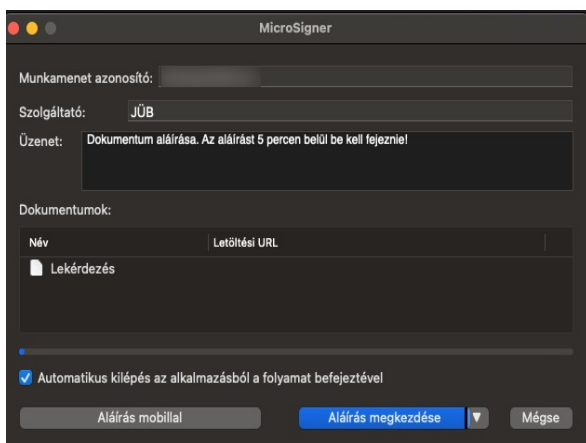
MicroSigner

Munkamenet azonosító: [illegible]

Szolgáltató: JÜB

Üzenet: Dokumentum aláírása. Az aláírást 5 percen belül be kell fejeznie!

Dokumentumok:

| Név | Letöltési URL |
|---|---|
| Lekérdezés | |

Automatikus kilépés az alkalmazásból a folyamat befejeztével

Aláírás mobillal

Aláírás megkezdése

Mégse